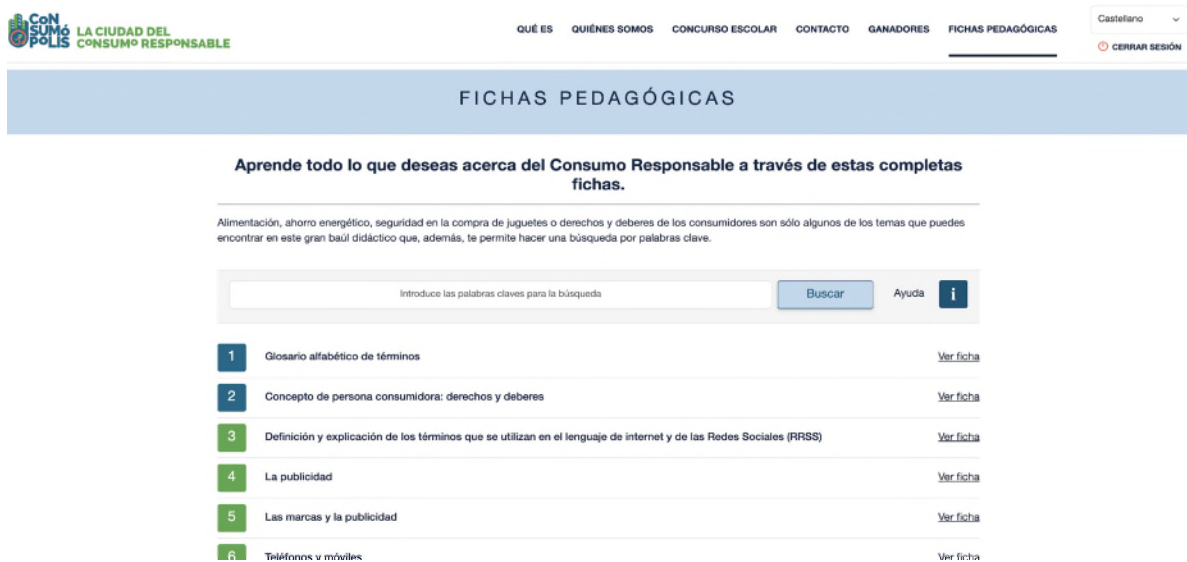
CoN SUMó POLIS LA CIUDAD DEL CONSUMO RESPONSABLE

QUÉ ES QUIÉNES SOMOS CONCURSO ESCOLAR CONTACTO GANADORES FICHAS PEDAGÓGICAS

Castellano

CERRAR SESIÓN

FICHAS PEDAGÓGICAS

Aprende todo lo que deseas acerca del Consumo Responsable a través de estas completas fichas.

Alimentación, ahorro energético, seguridad en la compra de juguetes o derechos y deberes de los consumidores son sólo algunos de los temas que puedes encontrar en este gran baúl didáctico que, además, te permite hacer una búsqueda por palabras clave.

Introduce las palabras claves para la búsqueda

Buscar

Ayuda

i

1 Glosario alfabético de términos Ver ficha

2 Concepto de persona consumidora: derechos y deberes Ver ficha

3 Definición y explicación de los términos que se utilizan en el lenguaje de internet y de las Redes Sociales (RRSS) Ver ficha

4 La publicidad Ver ficha

5 Las marcas y la publicidad Ver ficha

6 Teléfonos y móviles Ver ficha